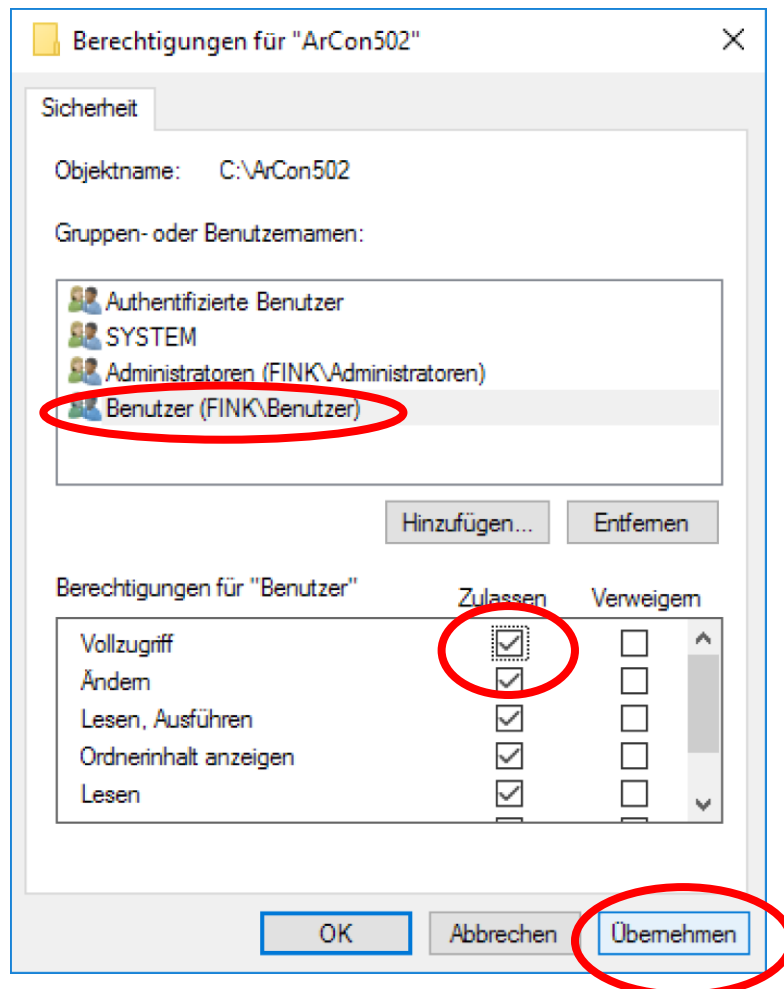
Berechtigungen für "ArCon502"

Sicherheit

Objektname: C:\ArCon502

Gruppen- oder Benutzernamen:

Authentifizierte Benutzer
SYSTEM
Administratoren (FINK\Administratoren)
Benutzer (FINK\Benutzer)

Hinzufügen... Entfernen

Berechtigungen für "Benutzer"

| | Zulassen | Verweigern |
|---|---|---|
| Vollzugriff | ☑ | ☐ |
| Ändern | ☑ | ☐ |
| Lesen, Ausführen | ☑ | ☐ |
| Ordnerinhalt anzeigen | ☑ | ☐ |
| Lesen | ☑ | ☐ |

OK Abbrechen Übernehmen